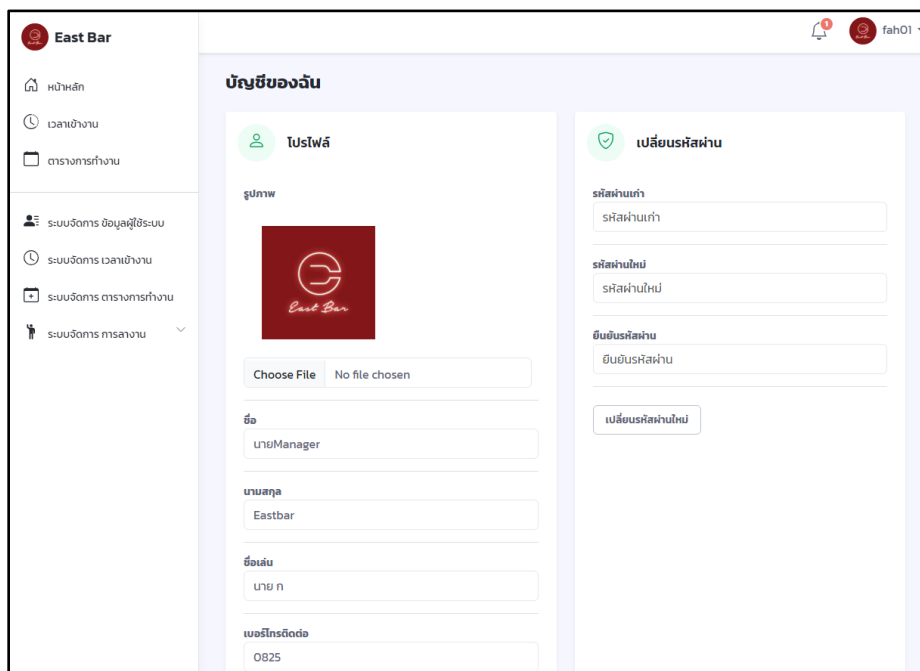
East Bar

1 fah01

หน้าหลัก
เวลาเข้างาน
ตารางการทำงาน

ระบบจัดการ ข้อมูลผู้ใช้ระบบ
ระบบจัดการ เวลาเข้างาน
ระบบจัดการ ตารางการทำงาน
ระบบจัดการ การลางาน

บัญชีของฉัน

โปรไฟล์

รูปภาพ

East Bar

Choose File No file chosen

ชื่อ
นายManager

นามสกุล
Eastbar

ชื่อเล่น
นาย ท

เบอร์โทรติดต่อ
0825

เปลี่ยนรหัสผ่าน

รหัสผ่านเก่า
รหัสผ่านเก่า

รหัสผ่านใหม่
รหัสผ่านใหม่

ยืนยันรหัสผ่าน
ยืนยันรหัสผ่าน

เปลี่ยนรหัสผ่านใหม่